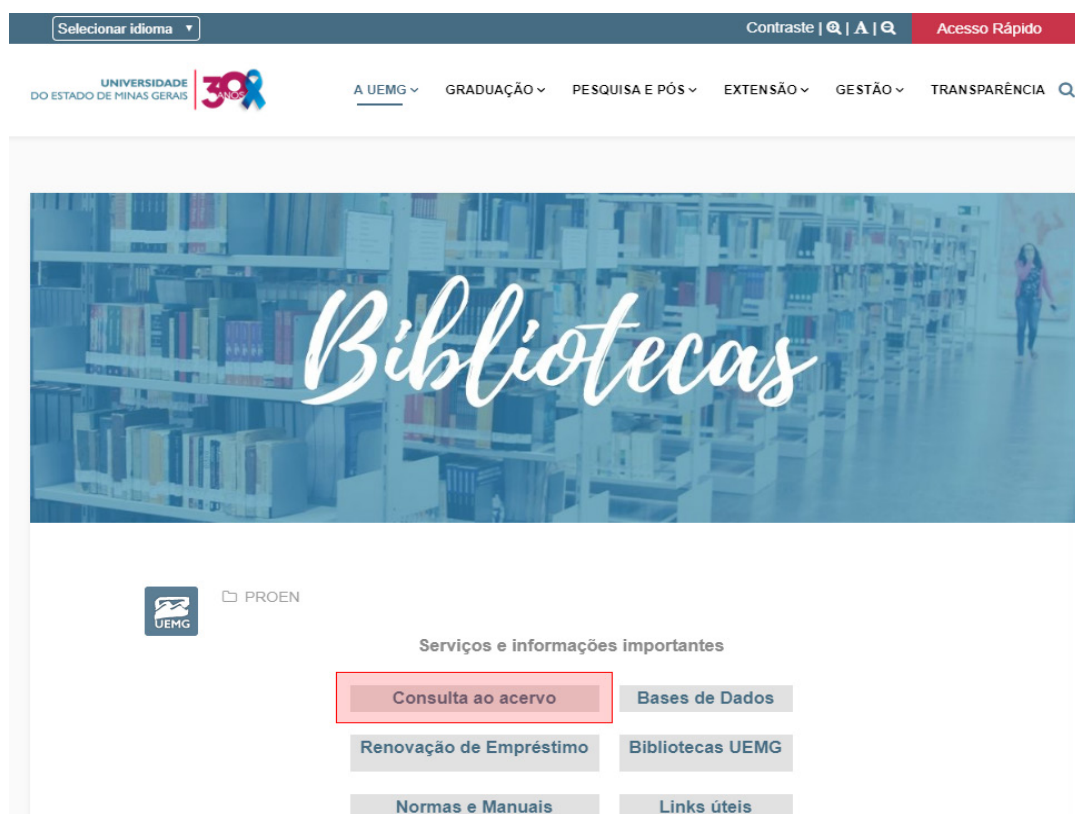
Selecionar idioma ▾

Contraste | 🔍 | A | 🔍

Acesso Rápido

UNIVERSIDADE DO ESTADO DE MINAS GERAIS 30 ANOS

A UEMG ⌄ GRADUAÇÃO ⌄ PESQUISA E PÓS ⌄ EXTENSÃO ⌄ GESTÃO ⌄ TRANSPARÊNCIA

Bibliotecas

UEMG

PROEN

Serviços e informações importantes

Consulta ao acervo

Bases de Dados

Renovação de Empréstimo

Bibliotecas UEMG

Normas e Manuais

Links úteis